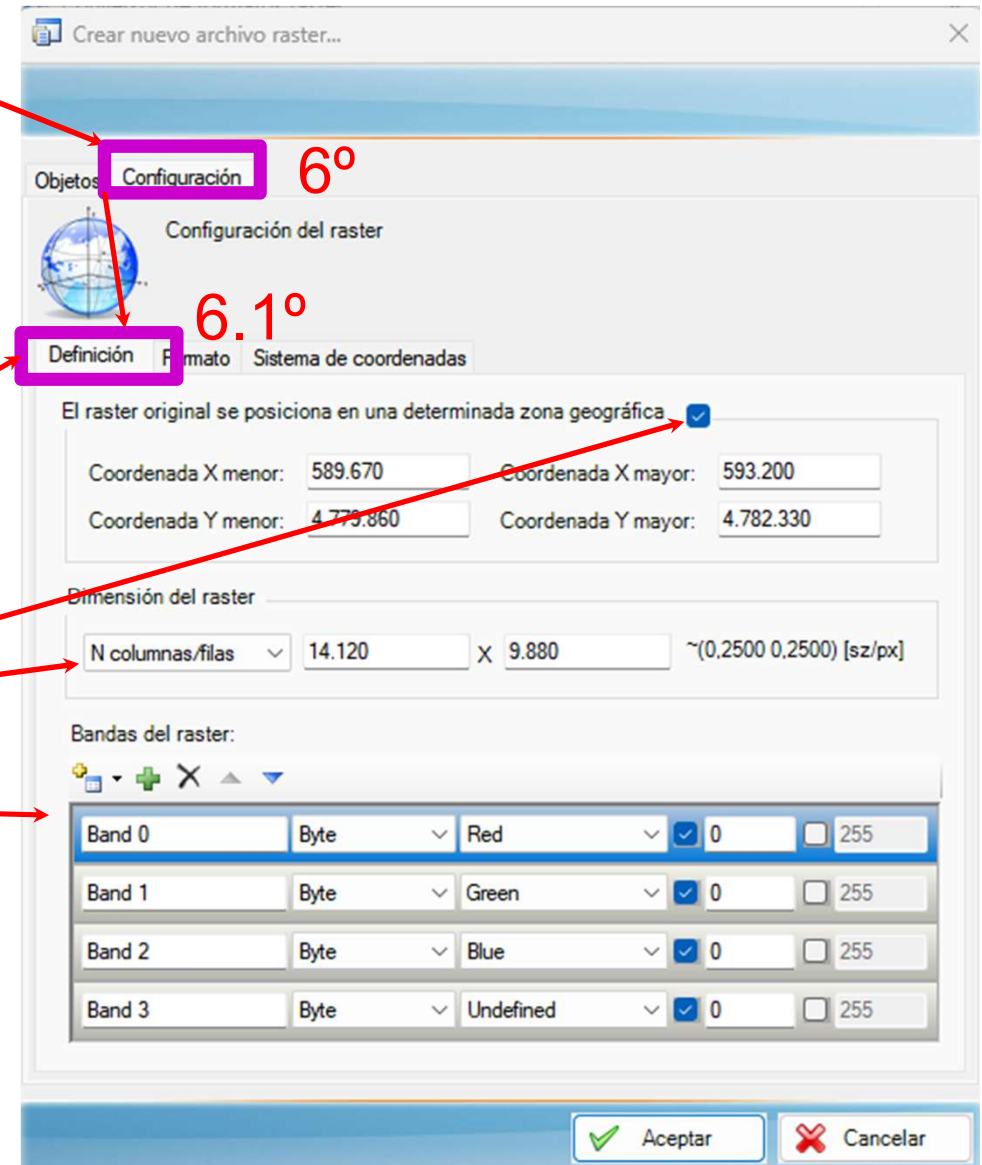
Crear nuevo archivo raster...

Objetos Configuración 6º

Configuración del raster

6.1º

Definición Formato Sistema de coordenadas

El raster original se posiciona en una determinada zona geográfica

Coordenada X menor: 589.670 Coordenada X mayor: 593.200

Coordenada Y menor: 4.779.860 Coordenada Y mayor: 4.782.330

Dimensión del raster

N columnas/filas 14.120 X 9.880 ~(0,2500 0,2500) [sz/px]

Bandas del raster:

| Band 0 | Byte | Red | 0 | 255 |
|---|---|---|---|---|
| Band 1 | Byte | Green | 0 | 255 |
| Band 2 | Byte | Blue | 0 | 255 |
| Band 3 | Byte | Undefined | 0 | 255 |

Aceptar Cancelar